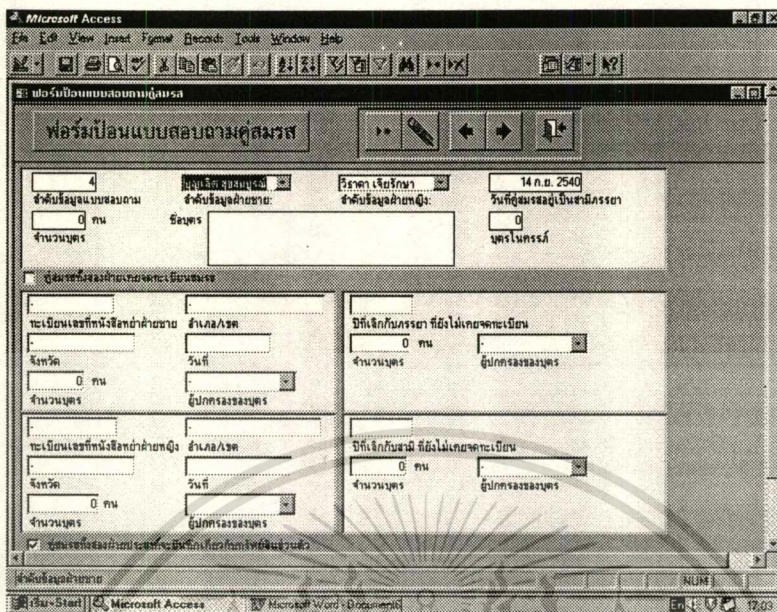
Microsoft Access
File Edit View Insert Format Records Tools Window Help
ฟอร์มป้อนแบบสอบถามคู่สมรส
ฟอร์มป้อนแบบสอบถามคู่สมรส
4
ลำดับข้อมูลแบบสอบถาม
บุญเลิศ ยอดมงคล
ลำดับข้อมูลฝ่ายชาย:
วิราดา เจียรักษา
ลำดับข้อมูลฝ่ายหญิง:
14 ก.ย. 2540
วันที่คู่สมรสอยู่เป็นสามีภรรยา
0 คน
จำนวนบุตร
ชื่อบุตร
0
บุตรในครรภ์
คู่สมรสทั้งสองฝ่ายเคยจดทะเบียนสมรส
ทะเบียนเลขที่หนังสือหย่าฝ่ายชาย
อำเภอ/เขต
จังหวัด
วันที่
0 คน
จำนวนบุตร
ผู้ปกครองของบุตร
ปีที่เลิกกับภรรยา ที่ยังไม่เคยจดทะเบียน
0 คน
จำนวนบุตร
ผู้ปกครองของบุตร
ทะเบียนเลขที่หนังสือหย่าฝ่ายหญิง
อำเภอ/เขต
จังหวัด
วันที่
0 คน
จำนวนบุตร
ผู้ปกครองของบุตร
ปีที่เลิกกับสามี ที่ยังไม่เคยจดทะเบียน
0 คน
จำนวนบุตร
ผู้ปกครองของบุตร
คู่สมรสทั้งสองฝ่ายประสงค์จะบันทึกเกี่ยวกับทรัพย์สินส่วนตัว
ลำดับข้อมูลฝ่ายชาย
NUM
Start
Microsoft Access
Microsoft Word - Document
17: